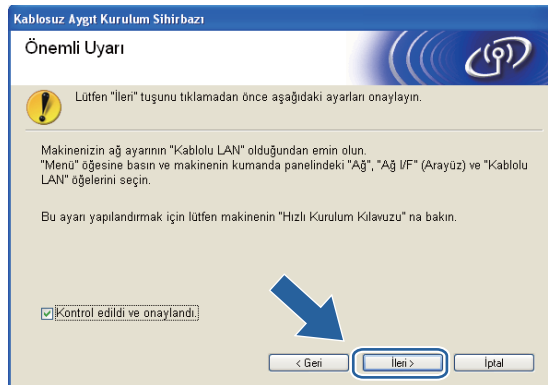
Kablosuz Aygıt Kurulum Sihirbazı

Önemli Uyarı

Lütfen "İleri" tuşunu tıklamadan önce aşağıdaki ayarları onaylayın.

Makinenizin ağ ayarının "Kablolu LAN" olduğundan emin olun.
"Menü" öğesine basın ve makinenin kumanda panelindeki "Ağ", "Ağ I/F" (Arayüz) ve "Kablolu LAN" öğelerini seçin.

Bu ayarı yapılandırmak için lütfen makinenin "Hızlı Kurulum Kılavuzu" na bakın.

Kontrol edildi ve onaylandı.

< Geri | İleri > | İptal